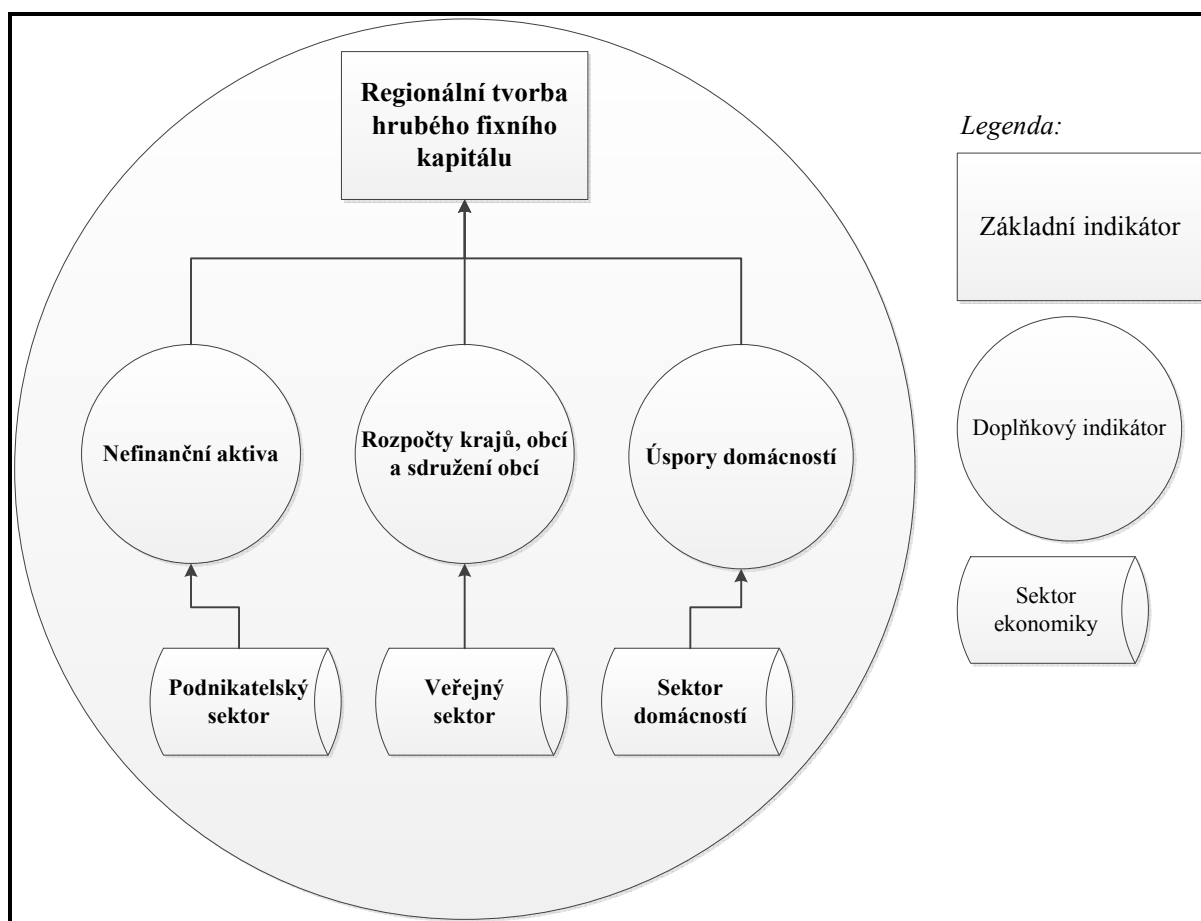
Regionální tvorba hrubého fixního kapitálu

Nefinanční aktiva

Rozpočty krajů, obcí a sdružení obcí

Úspory domácností

Podnikatelský sektor

Veřejný sektor

Sektor domácností

Legenda:

Základní indikátor

Doplňkový indikátor

Sektor ekonomiky